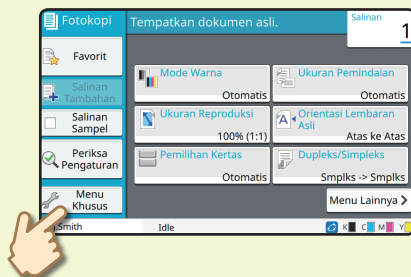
Fotokopi
Tempatkan dokumen asli.
Salinan
1

Favorit
Salinan Tambahan
Salinan Sampel
Periksa Pengaturan
Menu Khusus

Mode Warna
Otomatis
Ukuran Pemindaian
Otomatis
Ukuran Reproduksi
100% (1:1)
Orientasi Lembaran Asli
Atas ke Atas
Pemilihan Kertas
Otomatis
Dupleks/Simpleks
Smplks -> Smplks
Menu Lainnya

Smith
Idle
K C M Y